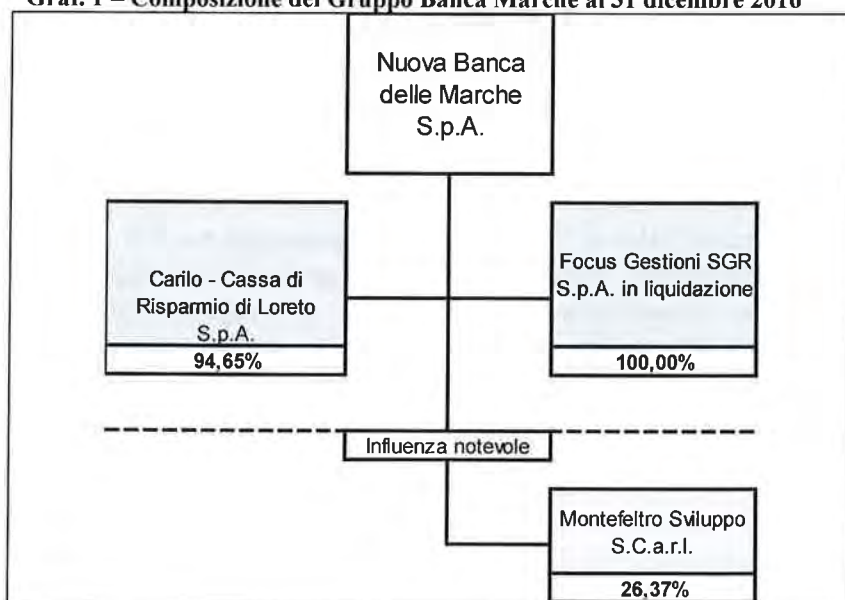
Graf. 1 – Composizione del Gruppo Banca Marche al 31 dicembre 2016

Nuova Banca delle Marche S.p.A.

Carilo - Cassa di Risparmio di Loreto S.p.A.

94,65%

Focus Gestioni SGR S.p.A. in liquidazione

100,00%

Influenza notevole

Montefeltro Sviluppo S.C.a.r.l.

26,37%